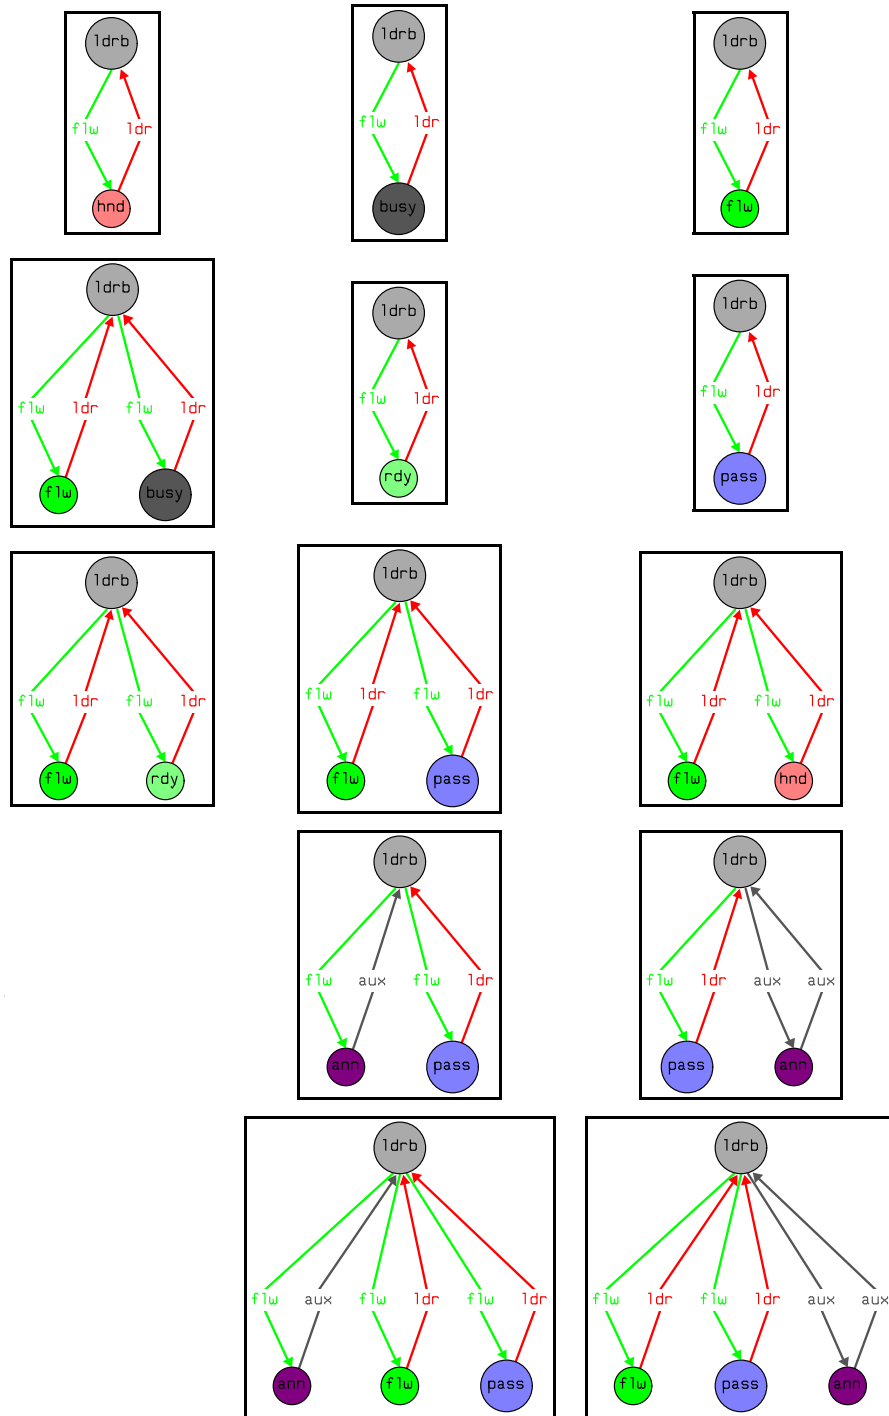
ldrb
flw
ldr
hnd

ldrb
flw
ldr
busy

ldrb
flw
ldr
flw

ldrb
flw
ldr
flw
ldr
flw
busy

ldrb
flw
ldr
rdy

ldrb
flw
ldr
pass

ldrb
flw
ldr
flw
ldr
flw
rdy

ldrb
flw
ldr
flw
ldr
flw
pass

ldrb
flw
ldr
flw
ldr
flw
hnd

ldrb
flw
aux
flw
ldr
ann
pass

ldrb
flw
ldr
aux
aux
pass
ann

ldrb
flw
aux
flw
ldr
flw
ldr
ann
flw
pass

ldrb
flw
ldr
flw
ldr
aux
aux
flw
pass
ann